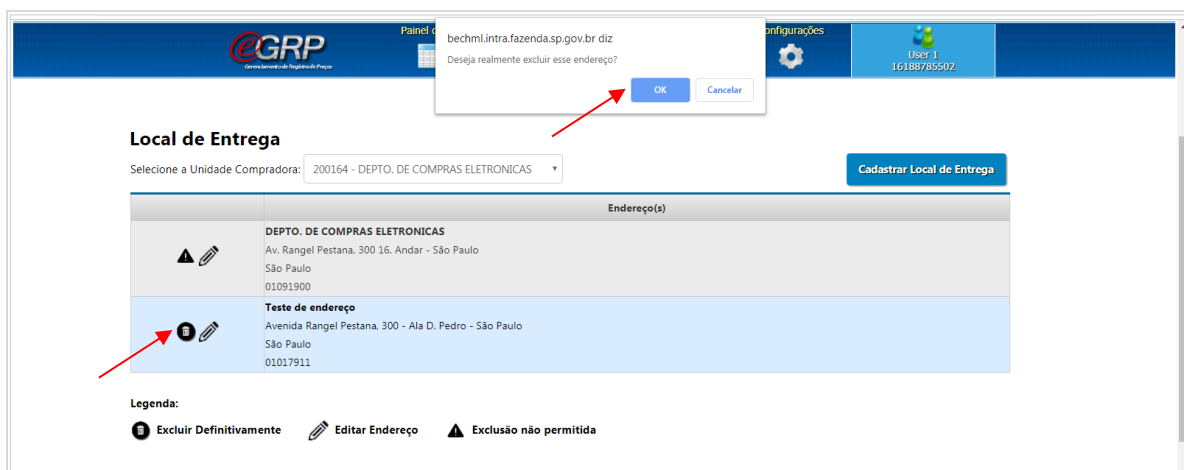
eGRP
Gerenciamento de Registro de Preços

Painel c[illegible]

Configurações

User 1
16188785502

bechml.intra.fazenda.sp.gov.br diz
Deseja realmente excluir esse endereço?
OK
Cancelar

Local de Entrega

Selecione a Unidade Compradora: 200164 - DEPTO. DE COMPRAS ELETRONICAS

Cadastrar Local de Entrega

| | Endereço(s) |
|---|---|
| | DEPTO. DE COMPRAS ELETRONICAS<br>Av. Rangel Pestana, 300 16. Andar - São Paulo<br>São Paulo<br>01091900 |
| | Teste de endereço<br>Avenida Rangel Pestana, 300 - Ala D. Pedro - São Paulo<br>São Paulo<br>01017911 |

Legenda:

Excluir Definitivamente
Editar Endereço
Exclusão não permitida